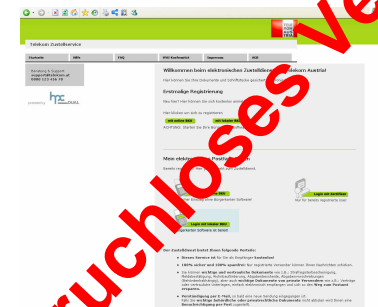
Telekom Zustellservice

Startseite | FAQ | FAQ | RSO Kostenlos | Impressum | AGB

Beratung & Support
support@telekom.at
0800 123 456 78

Willkommen beim elektronischen Zustelldienst der Telekom Austria!

Hier können Sie Ihre Dokumente und Schriftstücke ganz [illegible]

Erstmalige Registrierung

Neu hier? Hier können Sie sich kostenlos anmelden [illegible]

Hier können sie sich so registrieren:

mit online BKU | mit lokaler BKU

ACHTUNG: Stellen Sie Ihre Bürgerkarte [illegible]

Mein elektronisches Postfach

Bereits re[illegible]

Login mit online BKU
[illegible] Bürgerkarten Software

Login mit Zertifikat
Nur für Service Agenturen (Finanz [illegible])

Login mit lokaler BKU
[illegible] Software im Gerät

Der Zustelldienst bietet Ihnen folgende Vorteile:

Dieser Service ist für Sie als Empfänger kostenlos!

100% sicher und 100% zuverlässig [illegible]

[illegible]

Druckloses Verfahren